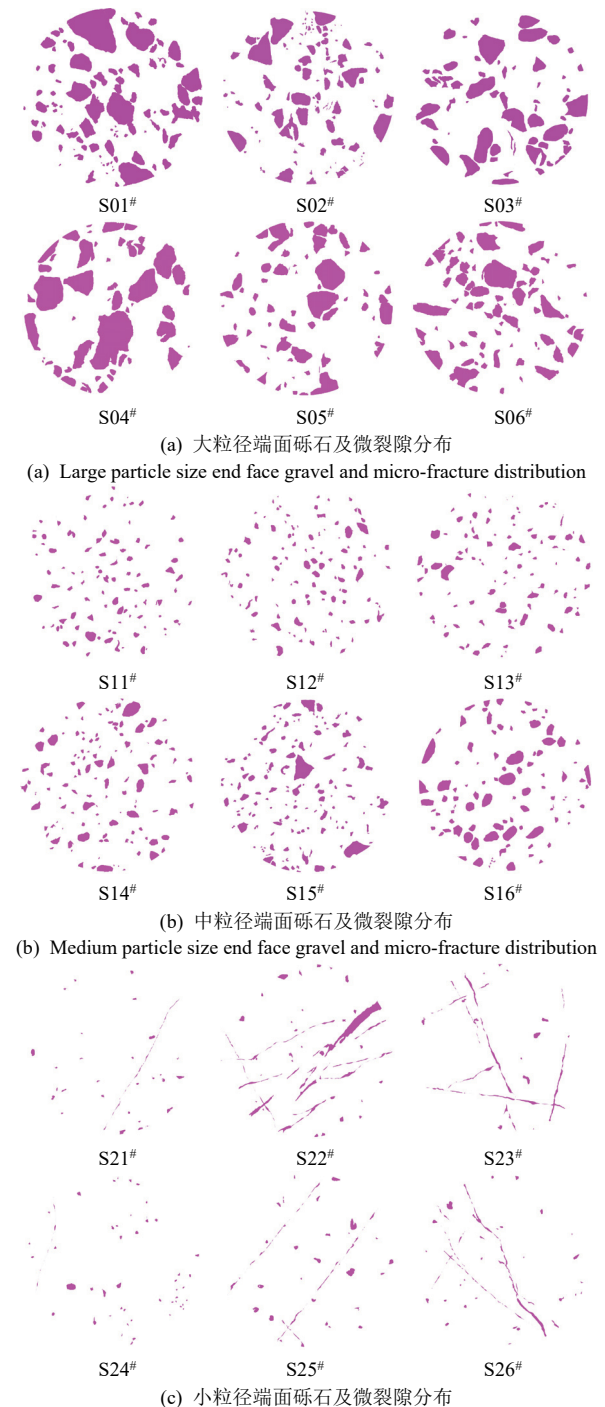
S01$^{\#}$ S02$^{\#}$ S03$^{\#}$

S04$^{\#}$ S05$^{\#}$ S06$^{\#}$

(a) 大粒径端面砾石及微裂隙分布

(a) Large particle size end face gravel and micro-fracture distribution

S11$^{\#}$ S12$^{\#}$ S13$^{\#}$

S14$^{\#}$ S15$^{\#}$ S16$^{\#}$

(b) 中粒径端面砾石及微裂隙分布

(b) Medium particle size end face gravel and micro-fracture distribution

S21$^{\#}$ S22$^{\#}$ S23$^{\#}$

S24$^{\#}$ S25$^{\#}$ S26$^{\#}$

(c) 小粒径端面砾石及微裂隙分布